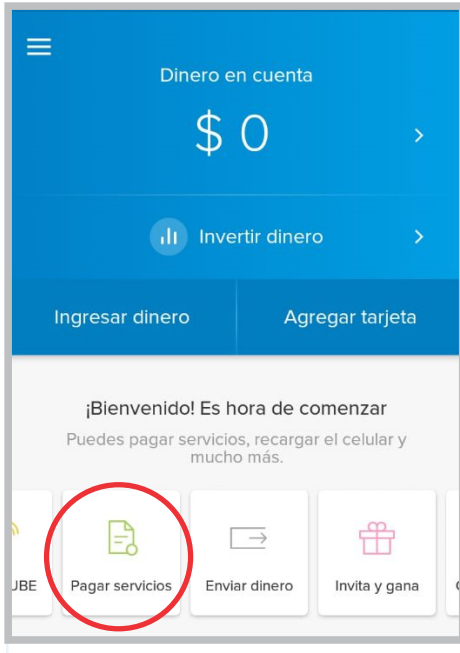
Dinero en cuenta

$ 0

Invertir dinero

Ingresar dinero

Agregar tarjeta

¡Bienvenido! Es hora de comenzar

Puedes pagar servicios, recargar el celular y mucho más.

UBE

Pagar servicios

Enviar dinero

Invita y gana